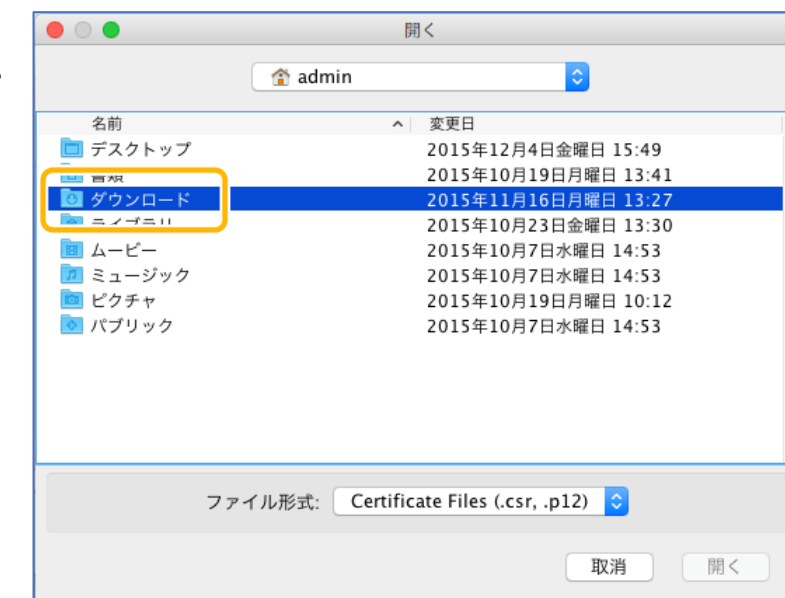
開く

admin

| 名前 | 変更日 |
|---|---|
| デスクトップ | 2015年12月4日金曜日 15:49 |
| 書類 | 2015年10月19日月曜日 13:41 |
| ダウンロード | 2015年11月16日月曜日 13:27 |
| ライブラリ | 2015年10月23日金曜日 13:30 |
| ムービー | 2015年10月7日水曜日 14:53 |
| ミュージック | 2015年10月7日水曜日 14:53 |
| ピクチャ | 2015年10月19日月曜日 10:12 |
| パブリック | 2015年10月7日水曜日 14:53 |

ファイル形式: Certificate Files (.csr, .p12)

取消 開く